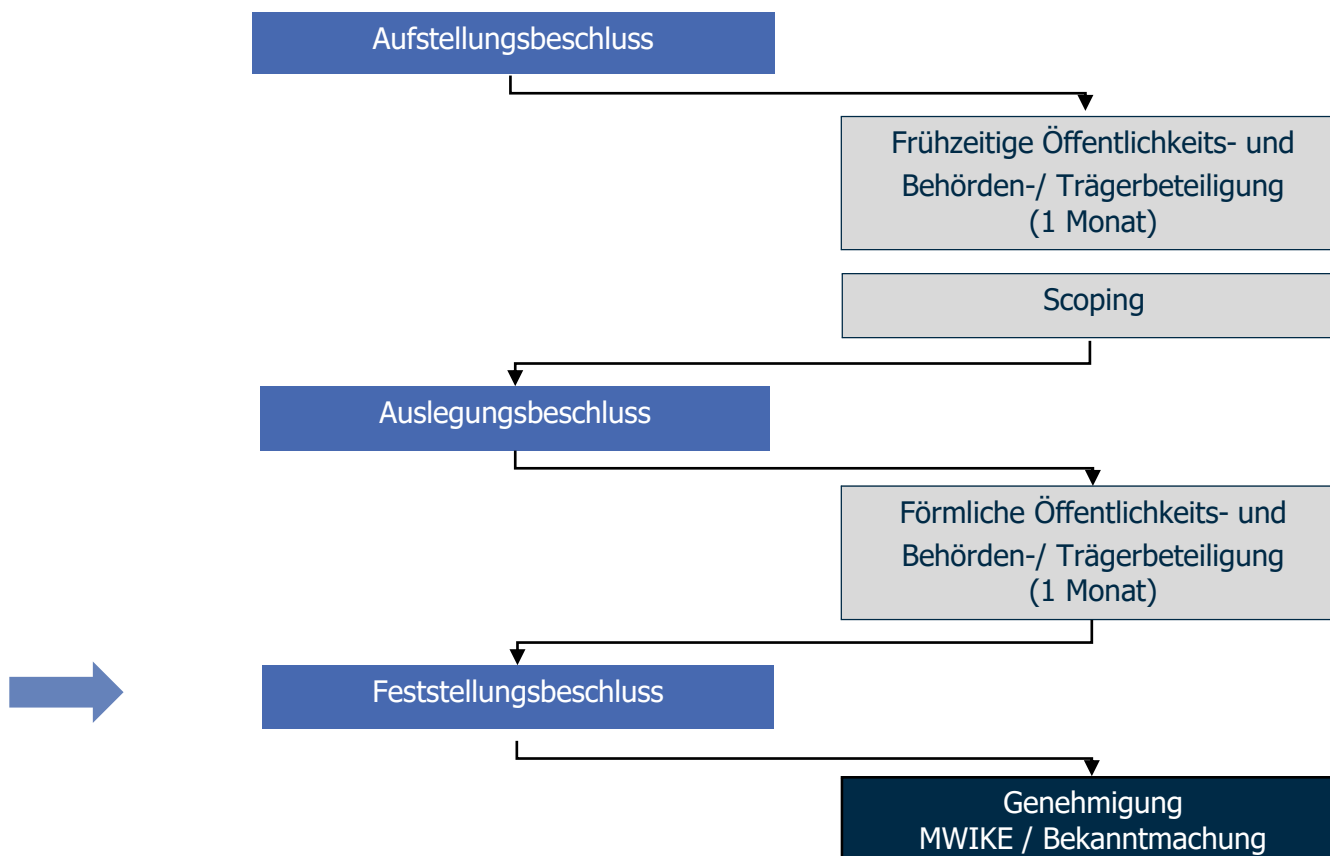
Aufstellungsbeschluss

Frühzeitige Öffentlichkeits- und Behörden-/ Trägerbeteiligung (1 Monat)

Scoping

Auslegungsbeschluss

Förmliche Öffentlichkeits- und Behörden-/ Trägerbeteiligung (1 Monat)

Feststellungsbeschluss

Genehmigung MWIKE / Bekanntmachung